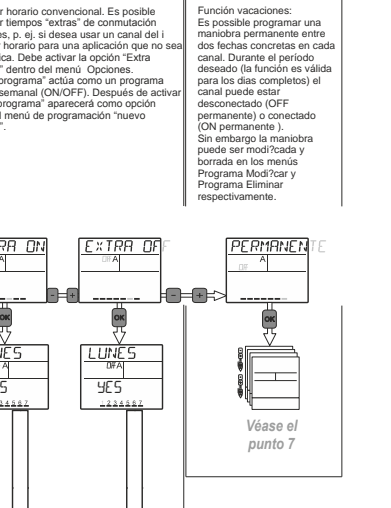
r horario convencional. Es posible r tiempos "extras" de conmutación es, p. ej. si desea usar un canal del i horario para una aplicación que no sea ica. Debe activar la opción "Extra " dentro del menú Opciones. programa" actúa como un programa semanal (ON/OFF). Después de activar programa" aparecerá como opción l menú de programación "nuevo ".

Función vacaciones:
Es posible programar una maniobra permanente entre dos fechas concretas en cada canal. Durante el período deseado (la función es válida para los días completos) el canal puede estar desconectado (OFF permanente) o conectado (ON permanente ). Sin embargo la maniobra puede ser modi?cada y borrada en los menús Programa Modi?car y Programa Eliminar respectivamente.

RA ON
A

EXTRA OFF
OFF A

PERMANENTE
A
OFF

OK

OK

OK

NES
A
ES
1 2 3 4 5 6 7

LUNES
OFF A
YES
1 2 3 4 5 6 7

Véase el punto 7